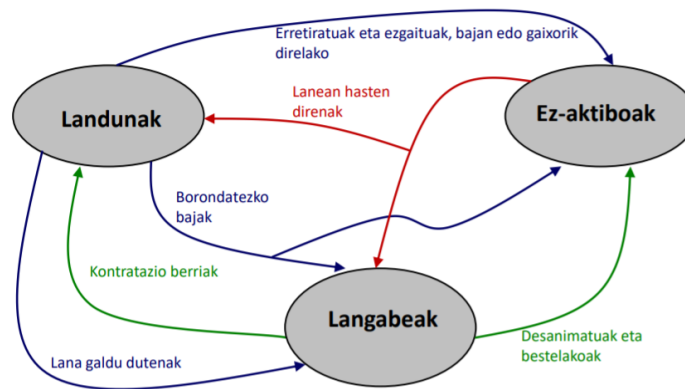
Erretiratuak eta ezgaituak, bajan edo gaixorik direlako

Lanean hasten direnak

Landunak

Ez-aktiboak

Borondatezko bajak

Kontratazio berriak

Langabeak

Desanimatuak eta bestelakoak

Lana galdu dutenak